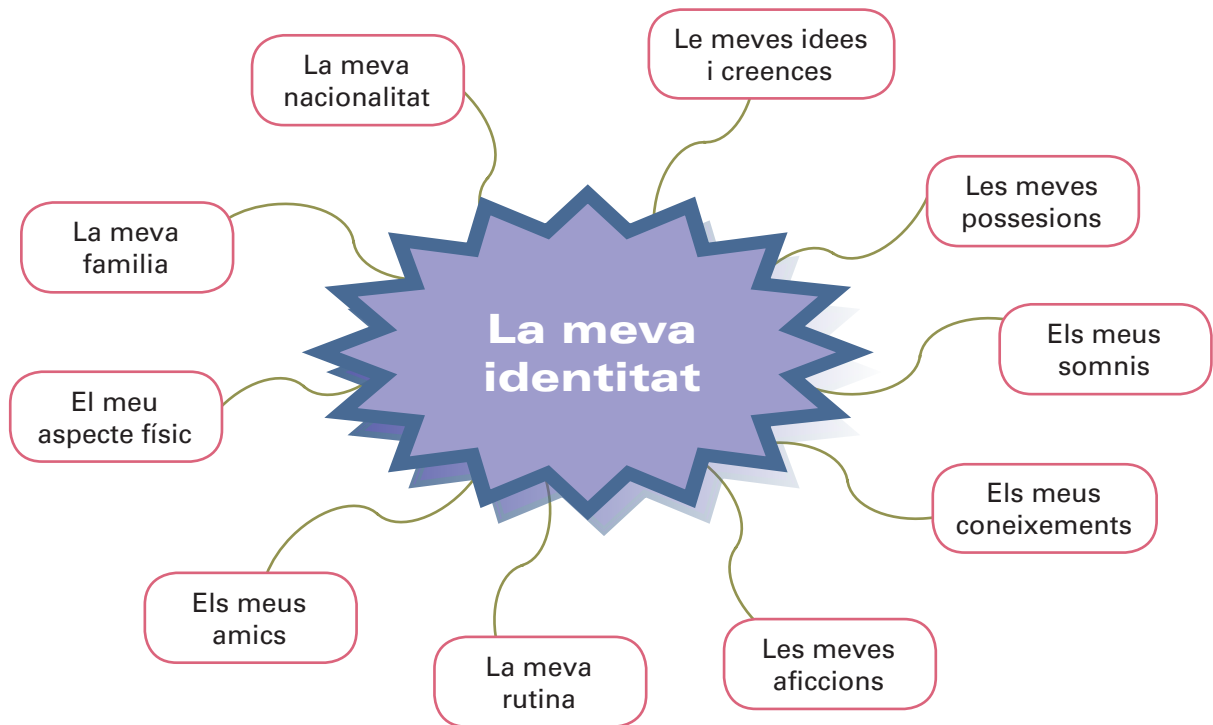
La meva identitat

La meva nacionalitat

Le meves idees i creences

Les meves possesions

La meva familia

Els meus somnis

El meu aspecte físic

Els meus coneixements

Els meus amics

La meva rutina

Les meves aficcions